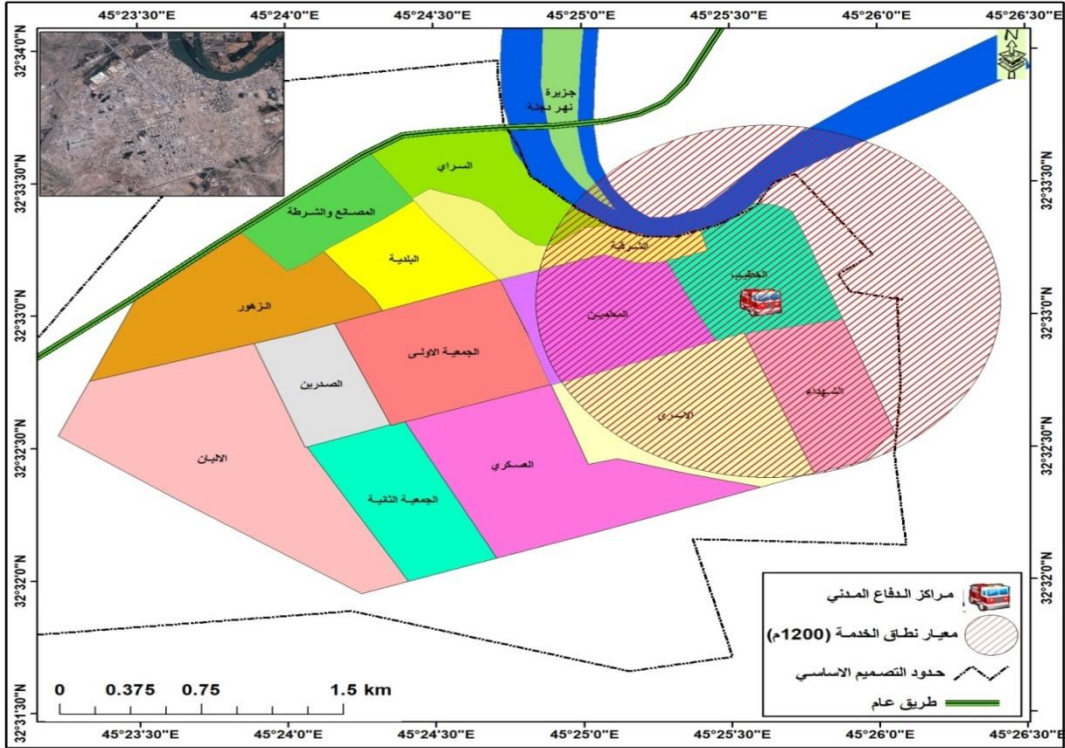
45°23'30"E 45°24'0"E 45°24'30"E 45°25'0"E 45°25'30"E 45°26'0"E 45°26'30"E

32°34'0"N
32°33'30"N
32°33'0"N
32°32'30"N
32°32'0"N
32°31'30"N

32°33'30"N
32°33'0"N
32°32'30"N
32°32'0"N

N

جزيرة نهر دجلة

السراي

المصانع والشرطة

البلدية

الشرقية

الخطيب

الزهور

المعلمين

الجمعية الاولى

الصدرين

الشهداء

الاسرى

الالبان

العسكري

الجمعية الثانية

مراكز الدفاع المدني

معيار نطاق الخدمة (1200م)

حدود التصميم الاساسي

طريق عام

0 0.375 0.75 1.5 km

45°23'30"E 45°24'0"E 45°24'30"E 45°25'0"E 45°25'30"E 45°26'0"E 45°26'30"E